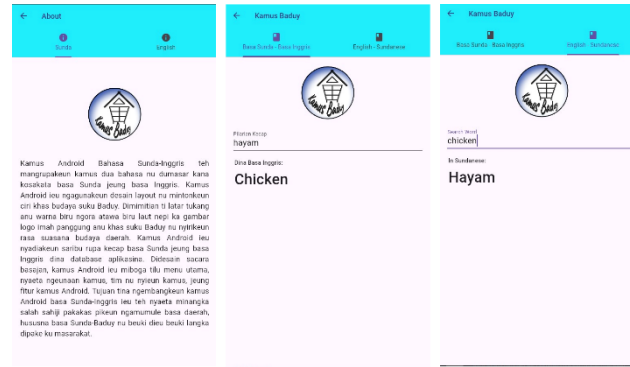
About

Sunda

English

Kamus Baduy

Kamus Android Bahasa Sunda-Inggris teh mangrupakeun kamus dua bahasa nu dumasar kana kosakata basa Sunda jeung basa Inggris. Kamus Android ieu ngagunakeun desain layout nu mintonkeun ciri khas budaya suku Baduy. Dimimitian ti latar tukang anu warna biru ngora atawa biru laut nepi ka gambar logo imah panggung anu khas suku Baduy nu nyirikeun rasa suasana budaya daerah. Kamus Android ieu nyadiakeun saribu rupa kecap basa Sunda jeung basa Inggris dina database aplikasina. Didesain sacara basajan, kamus Android ieu miboga tilu menu utama, nyaeta ngeunaan kamus, tim nu nyieun kamus, jeung fitur kamus Android. Tujuan tina ngembangkeun kamus Android basa Sunda-Inggris ieu teh nyaeta minangka salah sahiji pakakas pikeun ngamumule basa daerah, hususna basa Sunda-Baduy nu beuki dieu beuki langka dipake ku masarakat.

Kamus Baduy

Basa Sunda - Basa Inggris

English - Sundanese

Kamus Baduy

Pilarian Kecap
hayam

Dina Basa Inggris:
Chicken

Kamus Baduy

Basa Sunda - Basa Inggris

English - Sundanese

Kamus Baduy

Search Word
chicken

In Sundanese:
Hayam